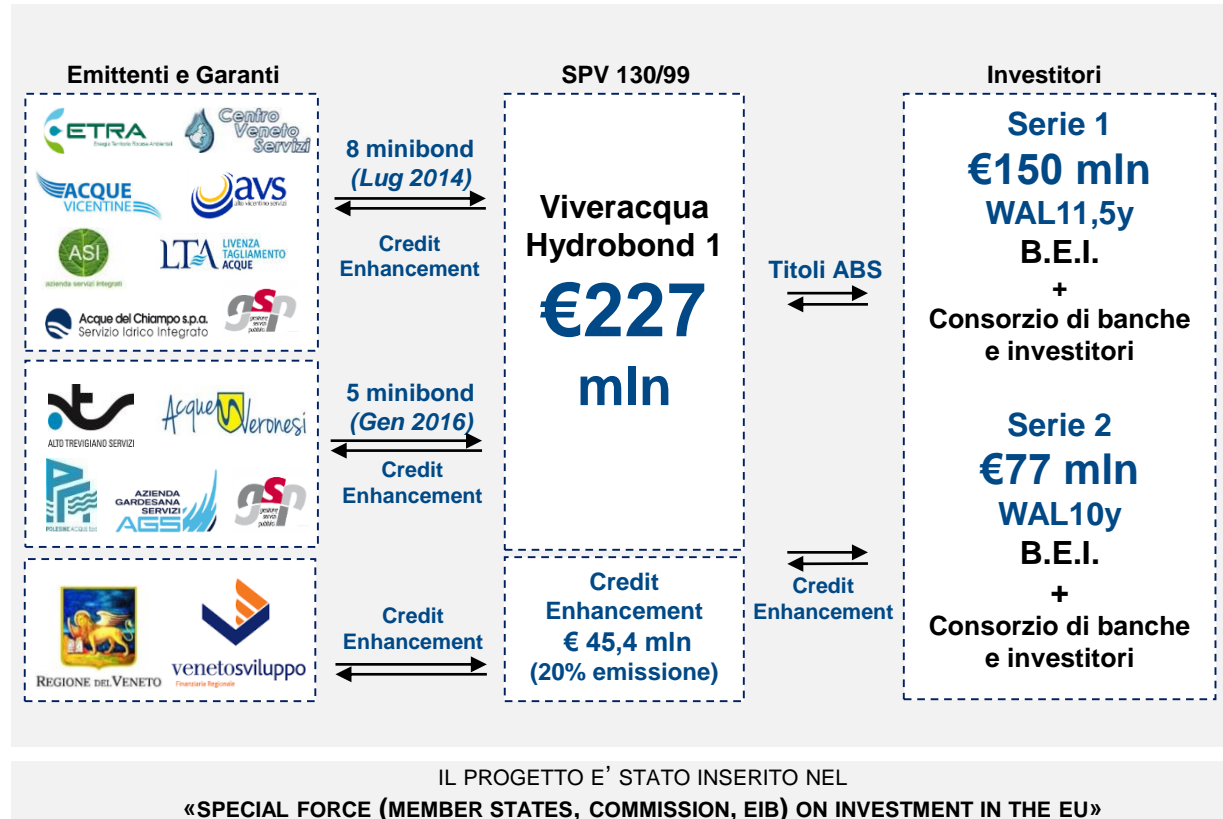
Emittenti e Garanti

ETRA
Energia Territorio Risorse Ambientali

Centro Veneto Servizi

ACQUE VICENTINE

avs
alto vicentino servizi

ASI
azienda servizi integrati

LTA LIVENZA TAGLIAMENTO ACQUE

Acque del Chiampo s.p.a.
Servizio Idrico Integrato

gsp
gestore servizi pubblici

ALTO TREVIGIANO SERVIZI

Acque Veronesi

POLESINE ACQUE

AZIENDA GARDESANA SERVIZI AGS

gsp
gestore servizi pubblici

REGIONE DEL VENETO

venetosviluppo
Finanziaria Regionale

8 minibond
(Lug 2014)

Credit Enhancement

5 minibond
(Gen 2016)

Credit Enhancement

Credit Enhancement

SPV 130/99

Viveracqua Hydrobond 1

€227 mln

Credit Enhancement
€ 45,4 mln
(20% emissione)

Titoli ABS

Credit Enhancement

Investitori

Serie 1
€150 mln
WAL11,5y
B.E.I.
+
Consorzio di banche e investitori

Serie 2
€77 mln
WAL10y
B.E.I.
+
Consorzio di banche e investitori

IL PROGETTO E' STATO INSERITO NEL
«SPECIAL FORCE (MEMBER STATES, COMMISSION, EIB) ON INVESTMENT IN THE EU»